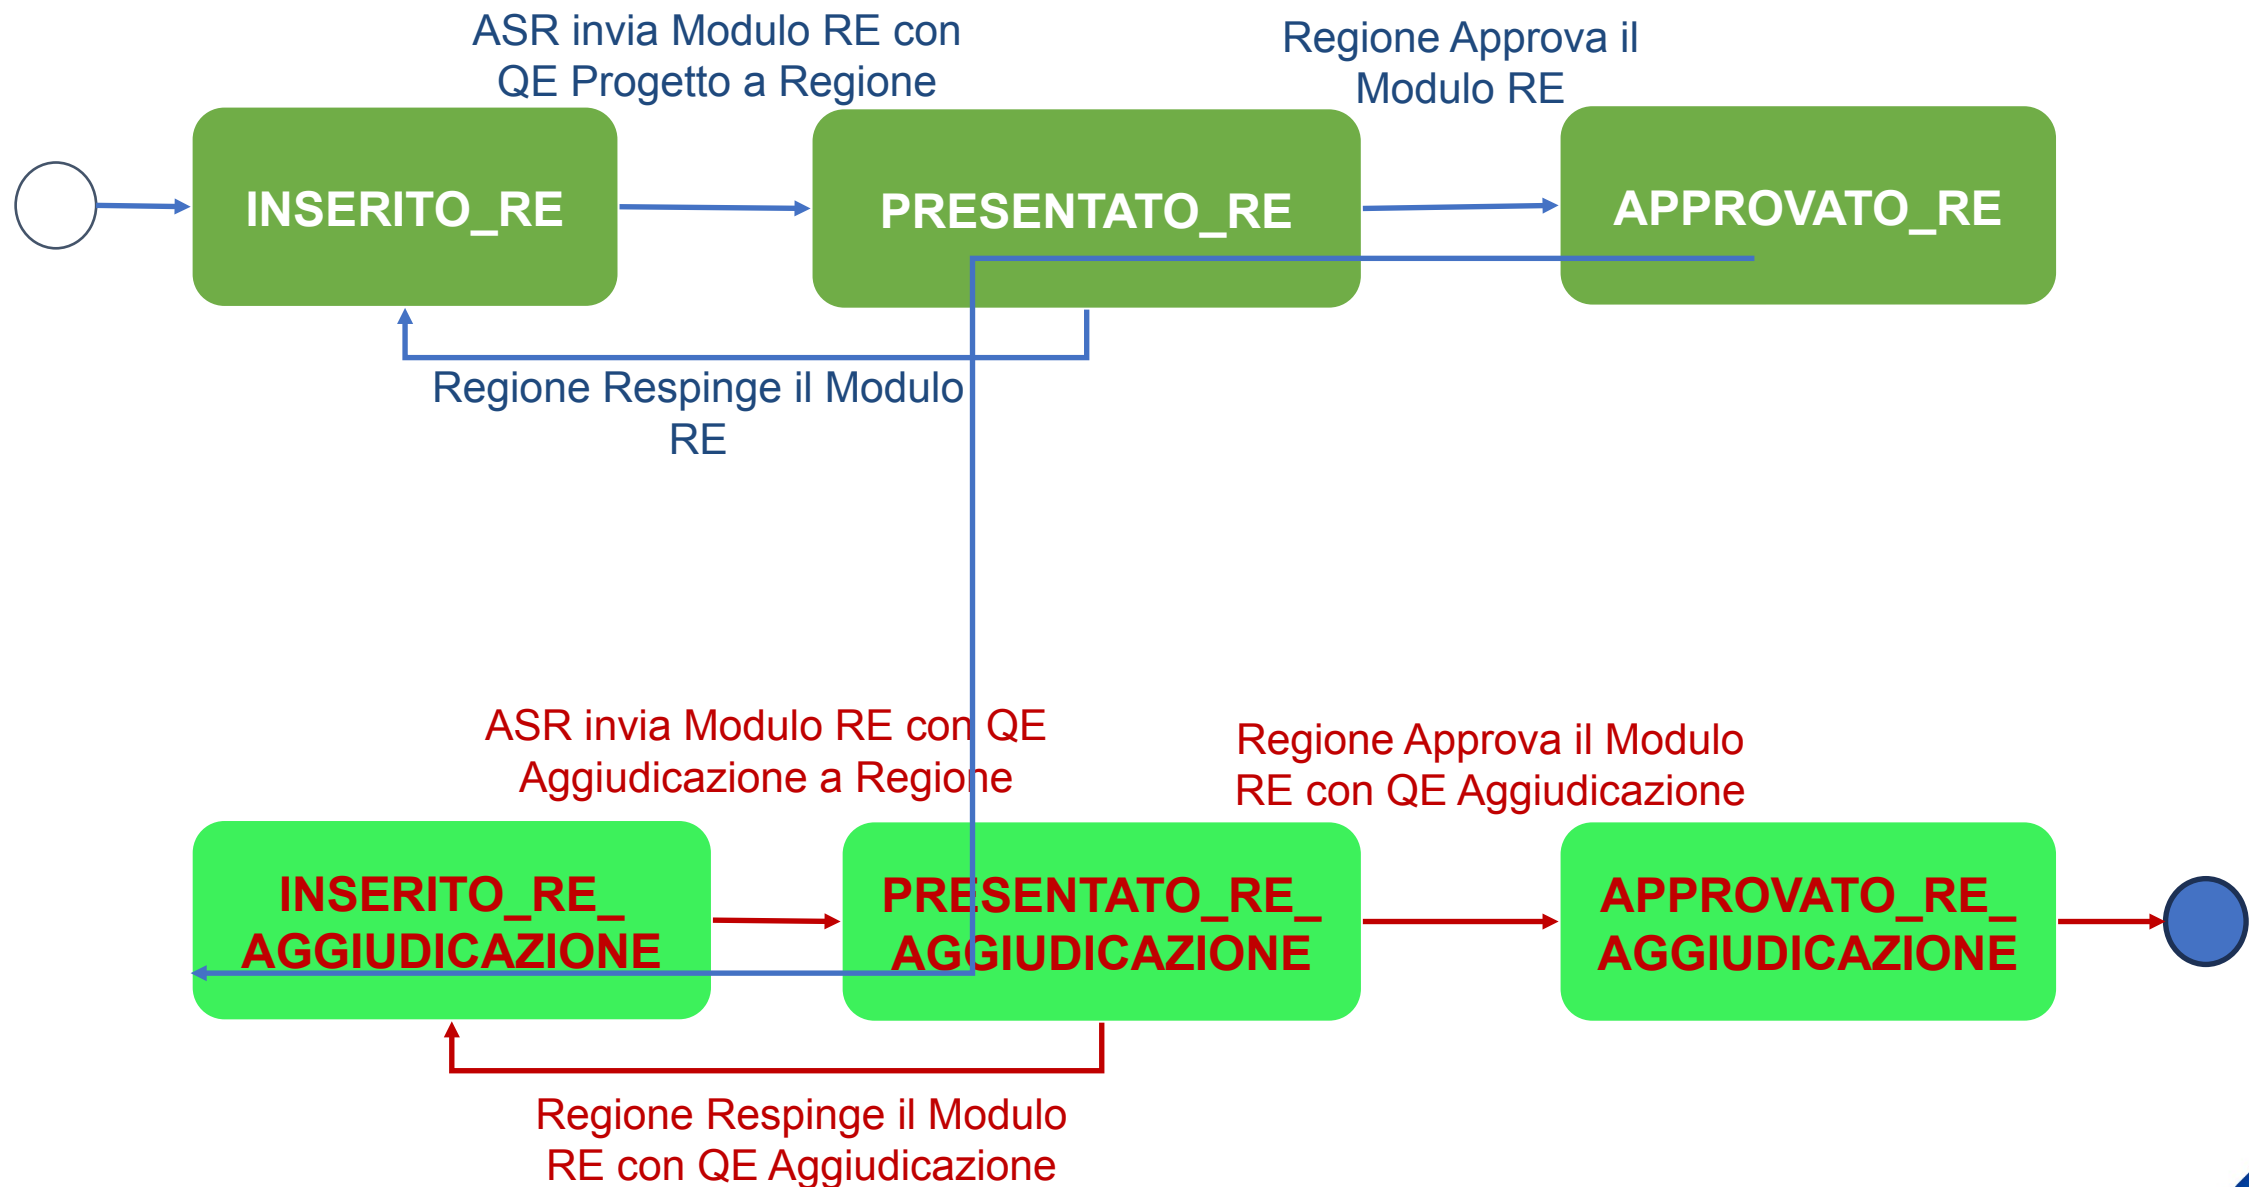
ASR invia Modulo RE con QE Progetto a Regione

Regione Approva il Modulo RE

INSERITO_RE

PRESENTATO_RE

APPROVATO_RE

Regione Respinge il Modulo RE

ASR invia Modulo RE con QE Aggiudicazione a Regione

Regione Approva il Modulo RE con QE Aggiudicazione

INSERITO_RE_ AGGIUDICAZIONE

PRESENTATO_RE_ AGGIUDICAZIONE

APPROVATO_RE_ AGGIUDICAZIONE

Regione Respinge il Modulo RE con QE Aggiudicazione